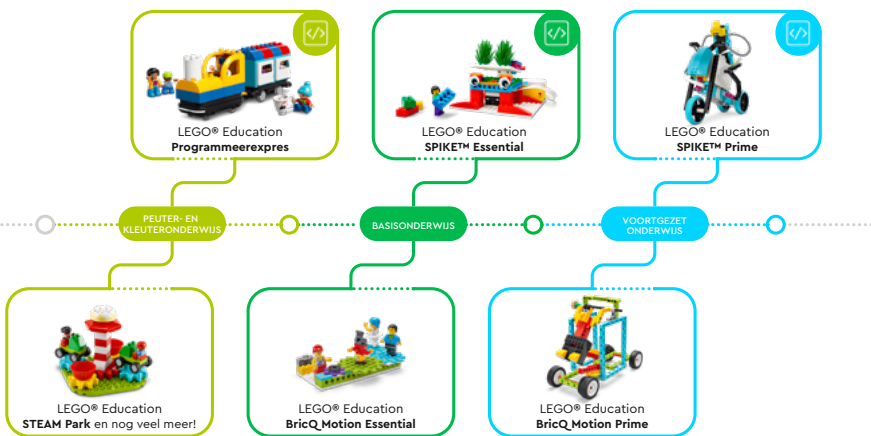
LEGO® Education
Programmeerexpres

LEGO® Education
SPIKE™ Essential

LEGO® Education
SPIKE™ Prime

PEUTER- EN KLEUTERONDERWIJS

BASISONDERWIJS

VOORTGEZET ONDERWIJS

LEGO® Education
STEAM Park en nog veel meer!

LEGO® Education
BricQ Motion Essential

LEGO® Education
BricQ Motion Prime